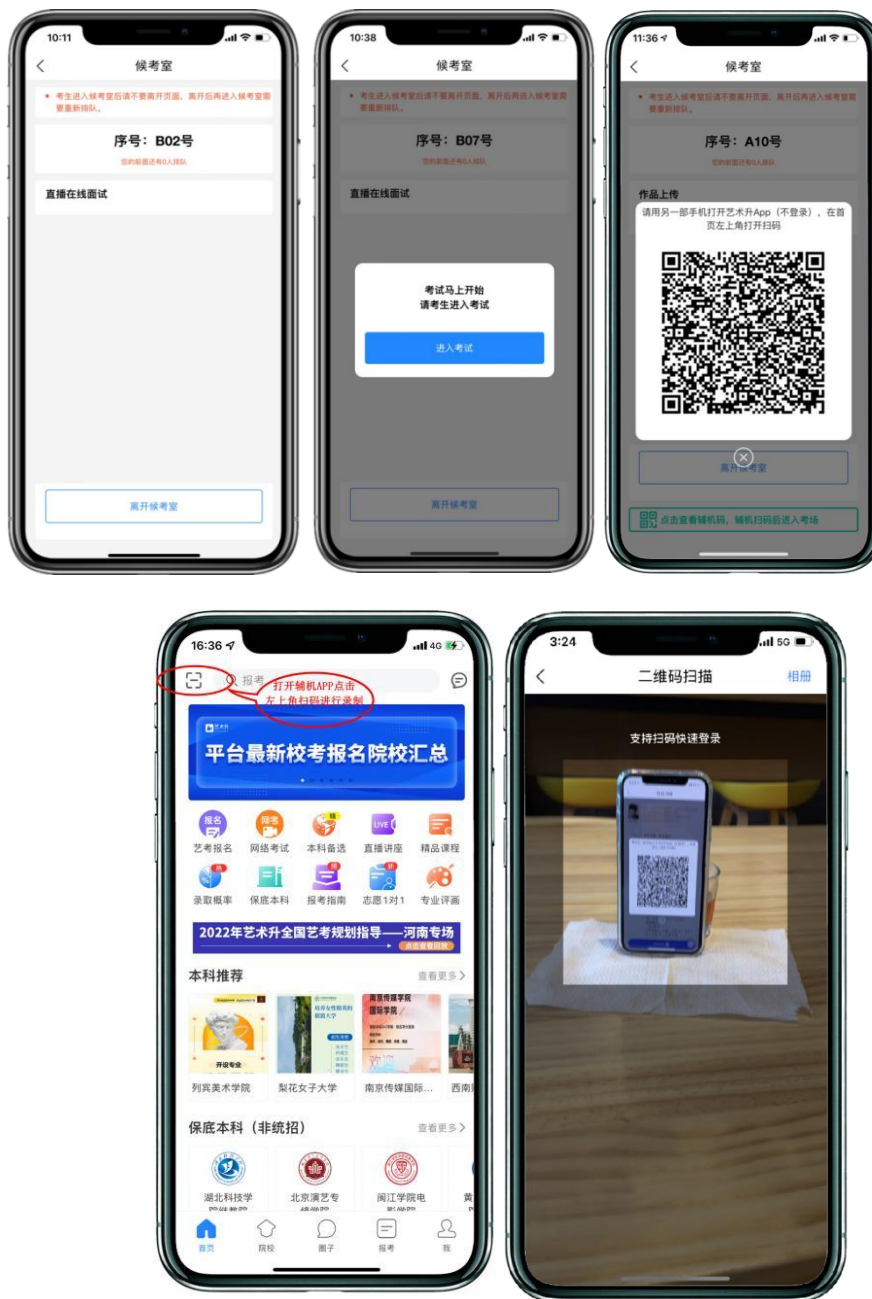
10:11

候考室

• 考生进入候考室后请不要离开页面，离开后再进入候考室需要重新排队。

序号：B02号

您的前面还有0人排队

直播在线面试

离开候考室

10:38

候考室

• 考生进入候考室后请不要离开页面，离开后再进入候考室需要重新排队。

序号：B07号

您的前面还有0人排队

直播在线面试

考试马上开始
请考生进入考试

进入考试

离开候考室

11:36

候考室

• 考生进入候考室后请不要离开页面，离开后再进入候考室需要重新排队。

序号：A10号

您的前面还有0人排队

作品上传

请用另一部手机打开艺术升App（不登录），在首页左上角打开扫码

离开候考室

点击查看辅机码，辅机扫码后进入考场

16:36

4G

报考

打开辅机APP点击左上角扫码进行录制

平台最新校考报名院校汇总

艺考报名 网络考试 本科备选 直播讲座 精品课程

录取概率 保底本科 报考指南 志愿1对1 专业评画

2022年艺术升全国艺考规划指导——河南专场

点击查看回放

本科推荐 查看更多>

列宾美术学院 梨花女子大学 南京传媒国际... 西南

保底本科（非统招） 查看更多>

湖北科技学 北京演艺专 闽江学院电 黄

首页 院校 圈子 报考 我

3:24

5G

二维码扫描 相册

支持扫码快速登录